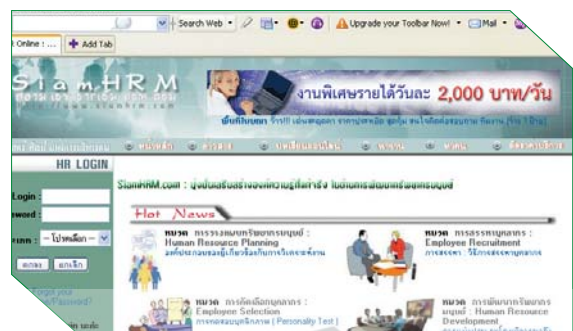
Search Web
Upgrade your Toolbar Now!
Mail
Online : ...
Add Tab

SiamHRM
www.siamhrm.com
งานพิเศษรายได้วันละ 2,000 บาท/วัน
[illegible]

HR LOGIN
Login :
word :
-- โปรดเลือก --
ตกลง
ยกเลิก

SiamHRM.com : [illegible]

Hot News

หมวด การวางแผนทรัพยากรมนุษย์ : Human Resource Planning
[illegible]

หมวด การสรรหาบุคลากร : Employee Recruitment
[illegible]

หมวด การคัดเลือกบุคลากร : Employee Selection
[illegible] ( Personality Test )

หมวด การพัฒนาทรัพยากรมนุษย์ : Human Resource Development
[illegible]